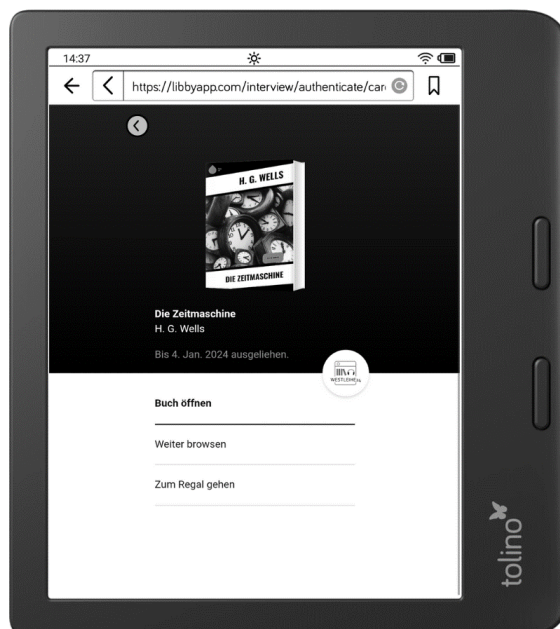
14:37

https://libbyapp.com/interview/authenticate/car

H. G. WELLS

DIE ZEITMASCHINE

Die Zeitmaschine
H. G. Wells

Bis 4. Jan. 2024 ausgeliehen.

WESTLEIHE

Buch öffnen

Weiter browsen

Zum Regal gehen

tolino